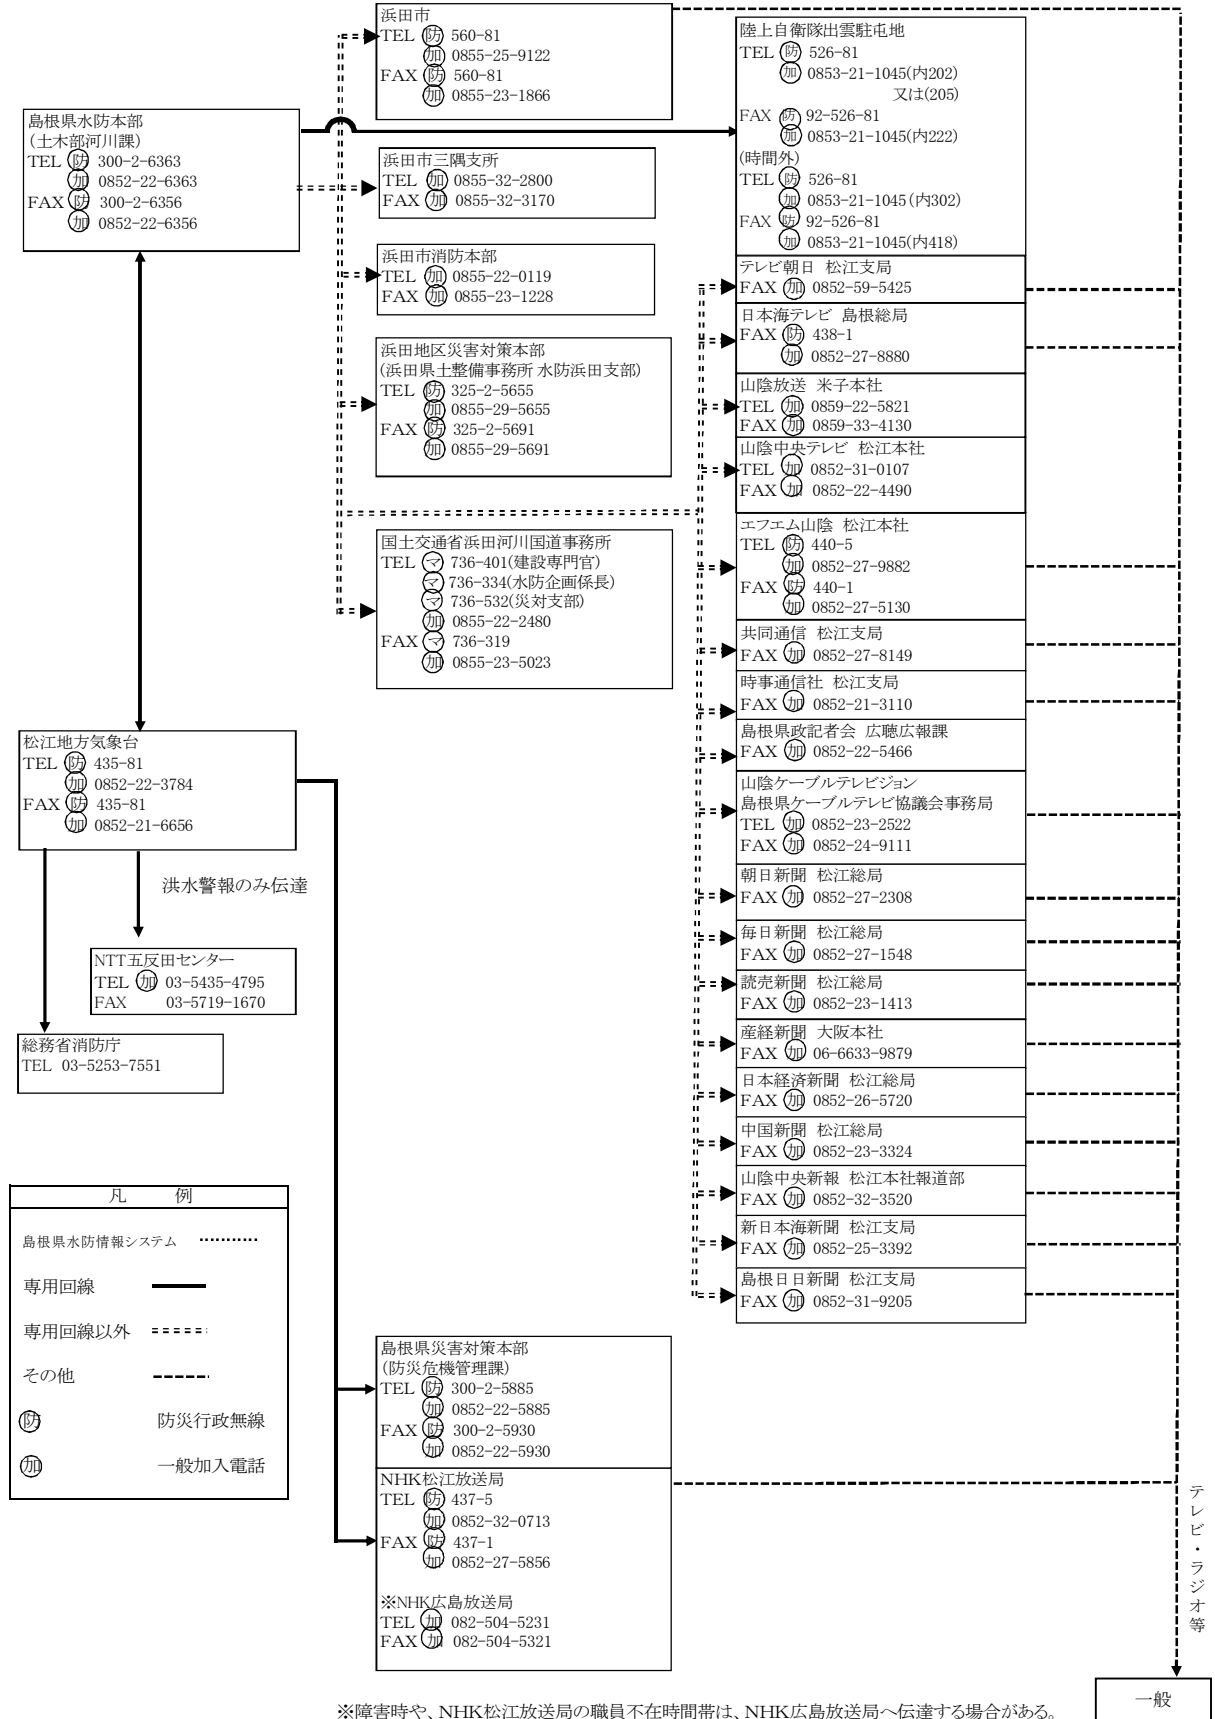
島根県水防本部
(土木部河川課)
TEL ㊮ 300-2-6363
㊎ 0852-22-6363
FAX ㊮ 300-2-6356
㊎ 0852-22-6356

浜田市
TEL ㊮ 560-81
㊎ 0855-25-9122
FAX ㊮ 560-81
㊎ 0855-23-1866

浜田市三隅支所
TEL ㊎ 0855-32-2800
FAX ㊎ 0855-32-3170

浜田市消防本部
TEL ㊎ 0855-22-0119
FAX ㊎ 0855-23-1228

浜田地区災害対策本部
(浜田県土整備事務所 水防浜田支部)
TEL ㊮ 325-2-5655
㊎ 0855-29-5655
FAX ㊮ 325-2-5691
㊎ 0855-29-5691

国土交通省浜田河川国道事務所
TEL ㋮ 736-401(建設専門官)
㋮ 736-334(水防企画係長)
㋮ 736-532(災対支部)
㊎ 0855-22-2480
FAX ㋮ 736-319
㊎ 0855-23-5023

陸上自衛隊出雲駐屯地
TEL ㊮ 526-81
㊎ 0853-21-1045(内202)
又は(205)
FAX ㊮ 92-526-81
㊎ 0853-21-1045(内222)
(時間外)
TEL ㊮ 526-81
㊎ 0853-21-1045(内302)
FAX ㊮ 92-526-81
㊎ 0853-21-1045(内418)

テレビ朝日 松江支局
FAX ㊎ 0852-59-5425

日本海テレビ 島根総局
FAX ㊮ 438-1
㊎ 0852-27-8880

山陰放送 米子本社
TEL ㊎ 0859-22-5821
FAX ㊎ 0859-33-4130

山陰中央テレビ 松江本社
TEL ㊎ 0852-31-0107
FAX ㊎ 0852-22-4490

エフエム山陰 松江本社
TEL ㊮ 440-5
㊎ 0852-27-9882
FAX ㊮ 440-1
㊎ 0852-27-5130

共同通信 松江支局
FAX ㊎ 0852-27-8149

時事通信社 松江支局
FAX ㊎ 0852-21-3110

島根県政記者会 広聴広報課
FAX ㊎ 0852-22-5466

山陰ケーブルテレビジョン
島根県ケーブルテレビ協議会事務局
TEL ㊎ 0852-23-2522
FAX ㊎ 0852-24-9111

朝日新聞 松江総局
FAX ㊎ 0852-27-2308

毎日新聞 松江総局
FAX ㊎ 0852-27-1548

読売新聞 松江総局
FAX ㊎ 0852-23-1413

産経新聞 大阪本社
FAX ㊎ 06-6633-9879

日本経済新聞 松江総局
FAX ㊎ 0852-26-5720

中国新聞 松江総局
FAX ㊎ 0852-23-3324

山陰中央新報 松江本社報道部
FAX ㊎ 0852-32-3520

新日本海新聞 松江支局
FAX ㊎ 0852-25-3392

島根日日新聞 松江支局
FAX ㊎ 0852-31-9205

松江地方気象台
TEL ㊮ 435-81
㊎ 0852-22-3784
FAX ㊮ 435-81
㊎ 0852-21-6656

洪水警報のみ伝達

NTT五反田センター
TEL ㊎ 03-5435-4795
FAX 03-5719-1670

総務省消防庁
TEL 03-5253-7551

| 凡 例 | |
|---|---|
| 島根県水防情報システム | |
| 専用回線 | |
| 専用回線以外 | |
| その他 | |
| ㊮ | 防災行政無線 |
| ㊎ | 一般加入電話 |

島根県災害対策本部
(防災危機管理課)
TEL ㊮ 300-2-5885
㊎ 0852-22-5885
FAX ㊮ 300-2-5930
㊎ 0852-22-5930

NHK松江放送局
TEL ㊮ 437-5
㊎ 0852-32-0713
FAX ㊮ 437-1
㊎ 0852-27-5856

※NHK広島放送局
TEL ㊎ 082-504-5231
FAX ㊎ 082-504-5321

テレビ・ラジオ等

一般

※障害時や、NHK松江放送局の職員不在時間帯は、NHK広島放送局へ伝達する場合がある。